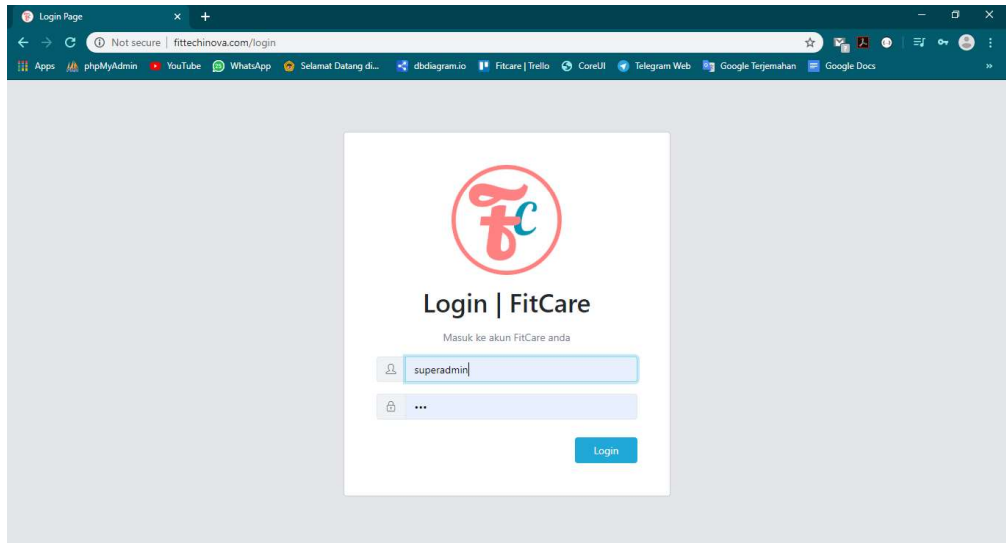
Login Page

Not secure | fittechinova.com/login

Apps phpMyAdmin YouTube WhatsApp Selamat Datang di... dbdiagram.io Fitcare | Trello CoreUI Telegram Web Google Terjemahan Google Docs »

Fc

Login | FitCare

Masuk ke akun FitCare anda

superadmin

•••

Login